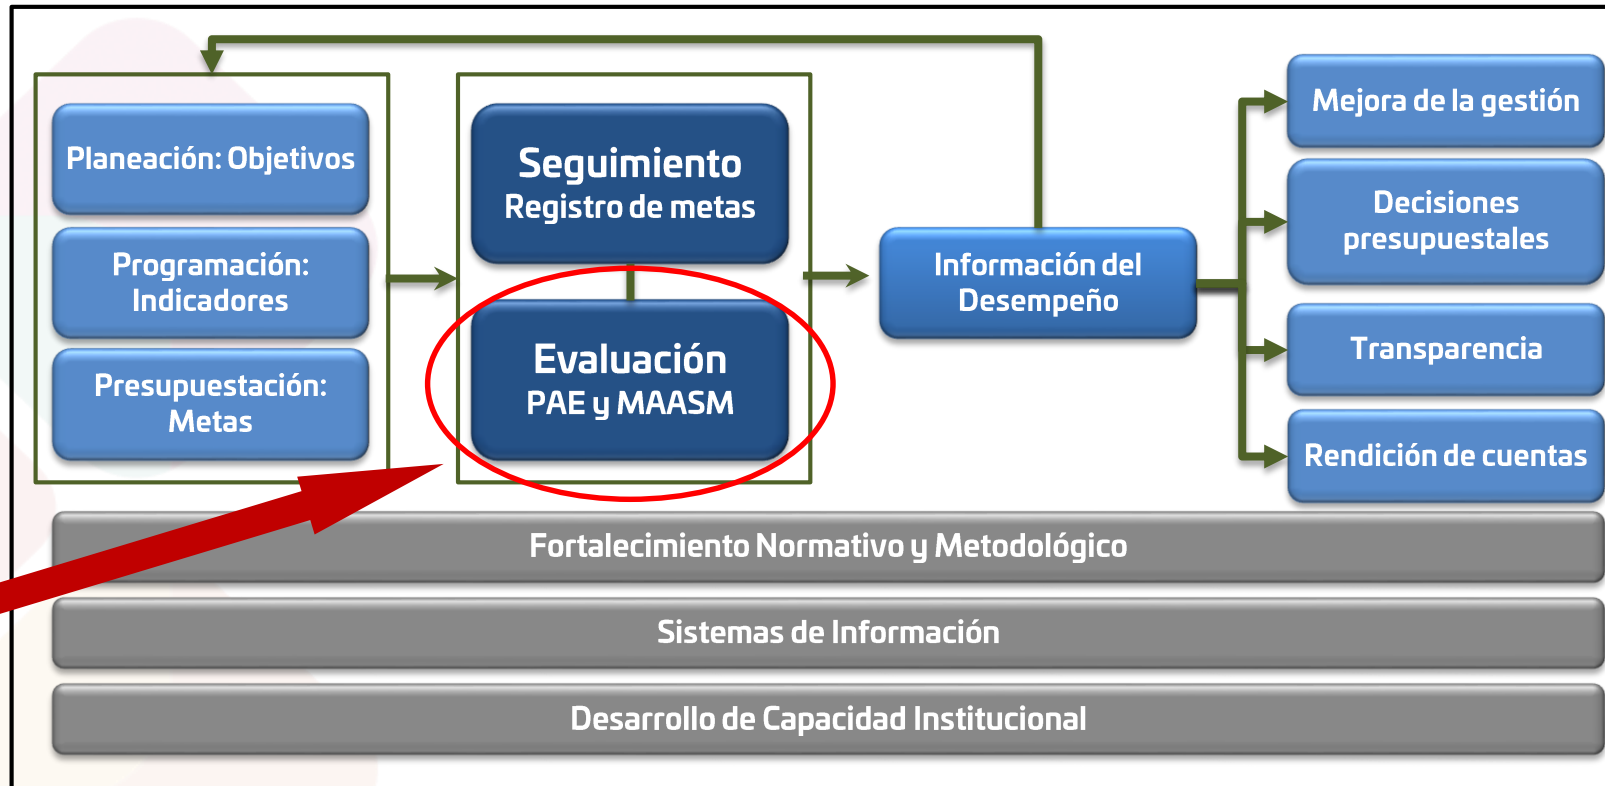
Planeación: Objetivos

Programación: Indicadores

Presupuestación: Metas

Seguimiento
Registro de metas

Evaluación
PAE y MAASM

Información del Desempeño

Mejora de la gestión

Decisiones presupuestales

Transparencia

Rendición de cuentas

Fortalecimiento Normativo y Metodológico

Sistemas de Información

Desarrollo de Capacidad Institucional